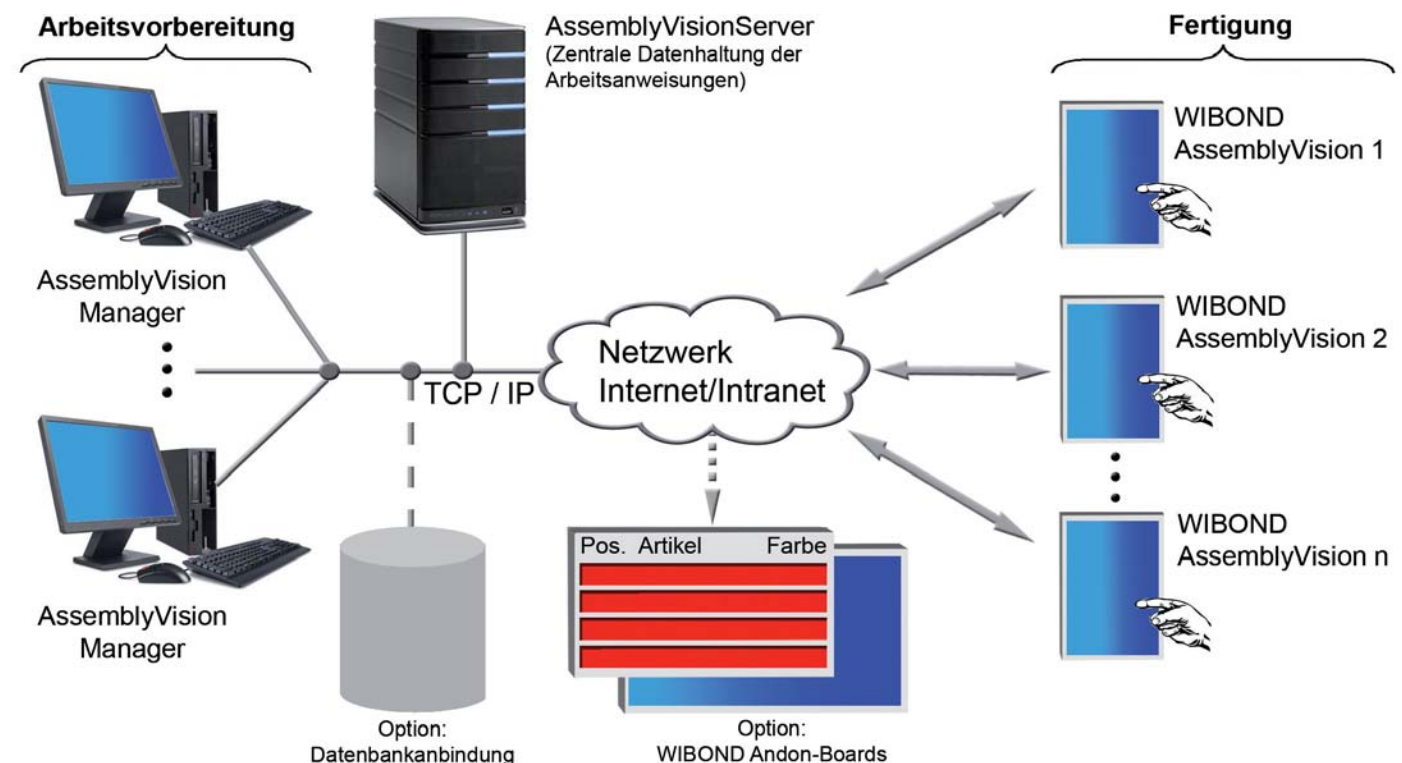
Arbeitsvorbereitung

AssemblyVisionServer
(Zentrale Datenhaltung der Arbeitsanweisungen)

Fertigung

WIBOND
AssemblyVision 1

AssemblyVision
Manager

WIBOND
AssemblyVision 2

Netzwerk
Internet/Intranet

TCP / IP

WIBOND
AssemblyVision n

Pos. Artikel Farbe

AssemblyVision
Manager

Option:
Datenbankanbindung

Option:
WIBOND Andon-Boards